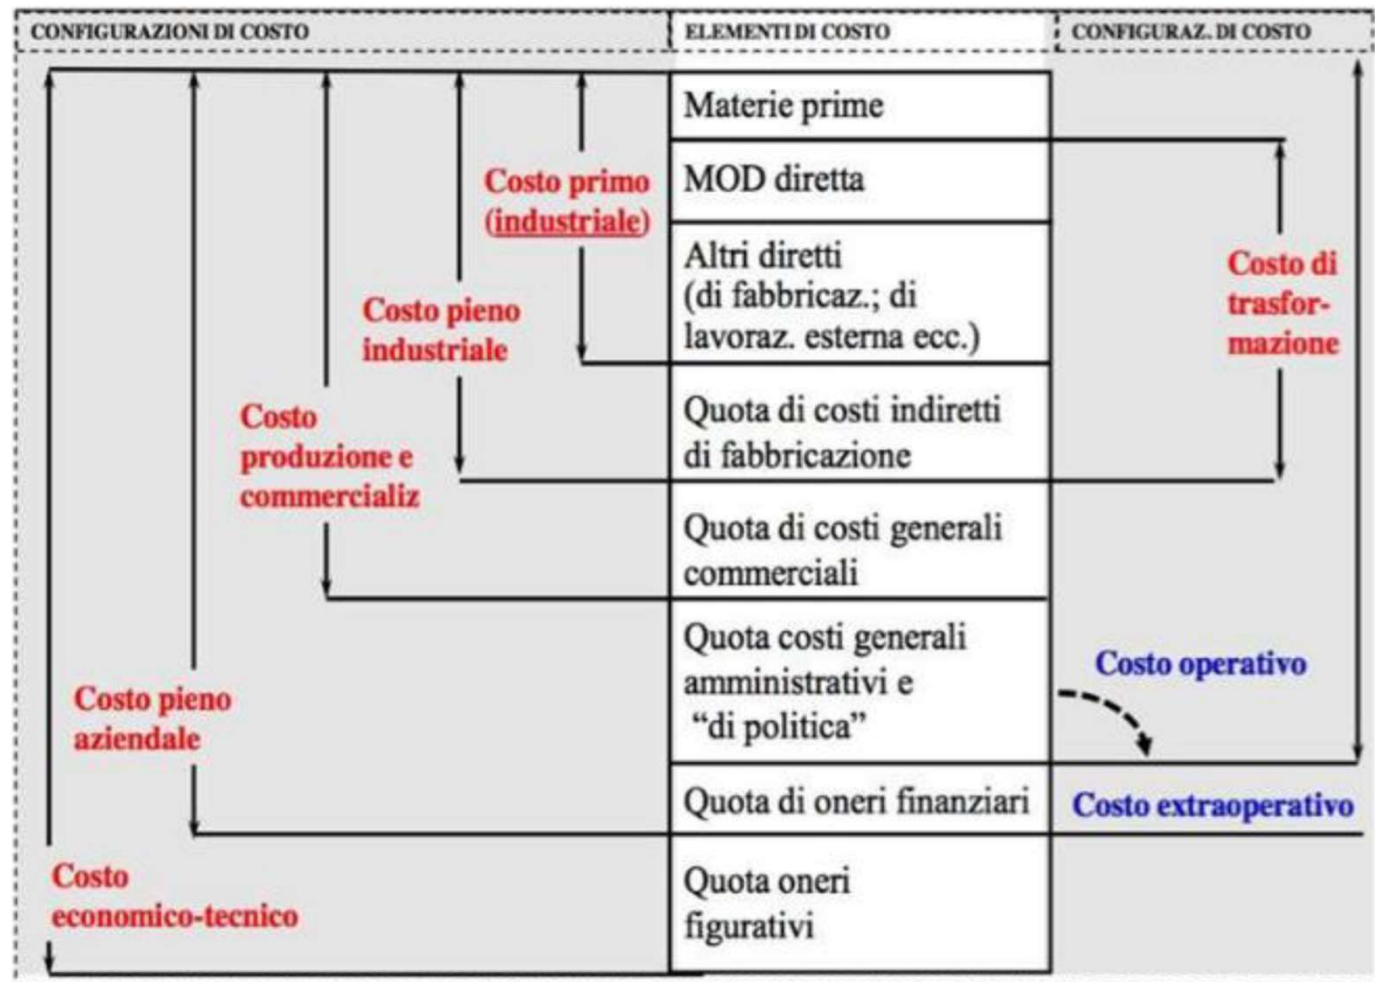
CONFIGURAZIONI DI COSTO

ELEMENTI DI COSTO

CONFIGURAZ. DI COSTO

Materie prime

MOD diretta

Altri diretti (di fabbricaz.; di lavoraz. esterna ecc.)

Quota di costi indiretti di fabbricazione

Quota di costi generali commerciali

Quota costi generali amministrativi e "di politica"

Quota di oneri finanziari

Quota oneri figurativi

Costo primo (industriale)

Costo pieno industriale

Costo produzione e commercializ

Costo pieno aziendale

Costo economico-tecnico

Costo di trasfor-mazione

Costo operativo

Costo extraoperativo